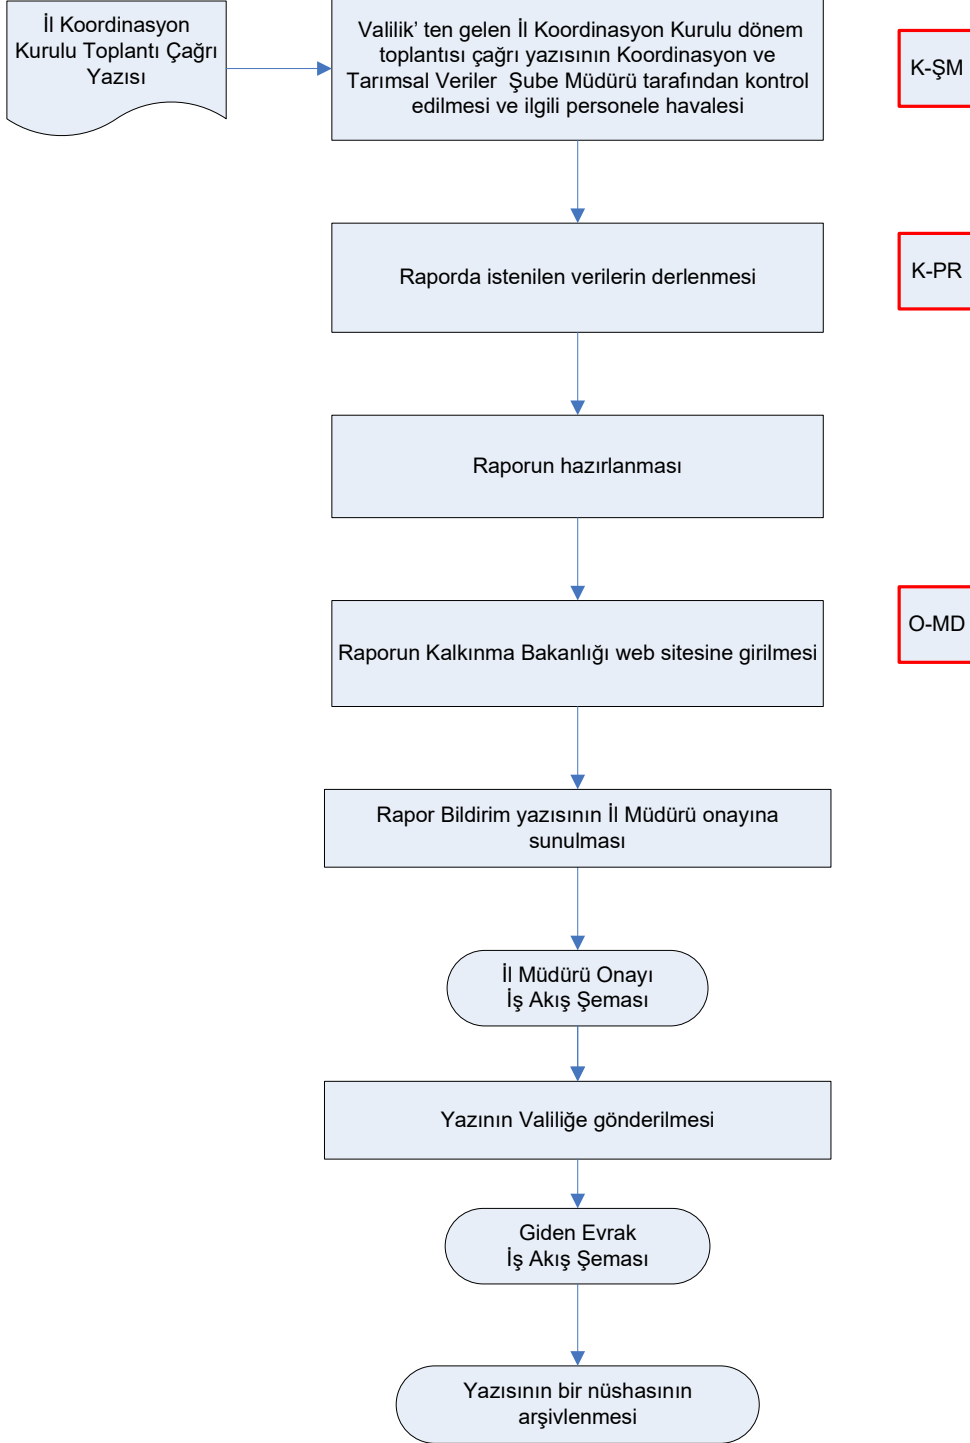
İl Koordinasyon Kurulu Toplantı Çağrı Yazısı

Valilik' ten gelen İl Koordinasyon Kurulu dönem toplantısı çağrı yazısının Koordinasyon ve Tarımsal Veriler Şube Müdürü tarafından kontrol edilmesi ve ilgili personele havalesi

K-ŞM

Raporda istenilen verilerin derlenmesi

K-PR

Raporun hazırlanması

Raporun Kalkınma Bakanlığı web sitesine girilmesi

O-MD

Rapor Bildirim yazısının İl Müdürü onayına sunulması

İl Müdürü Onayı İş Akış Şeması

Yazının Valiliğe gönderilmesi

Giden Evrak İş Akış Şeması

Yazısının bir nüshasının arşivlenmesi